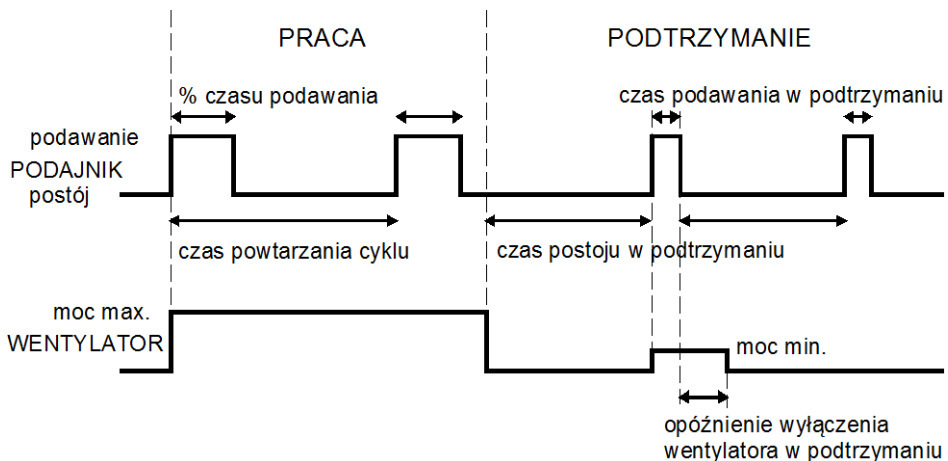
PRACA

PODTRZYMANIE

% czasu podawania

czas podawania w podtrzymaniu

podawanie

PODAJNIK

postój

czas powtarzania cyklu

czas postoju w podtrzymaniu

moc max.

WENTYLATOR

moc min.

opóźnienie wyłączenia wentylatora w podtrzymaniu